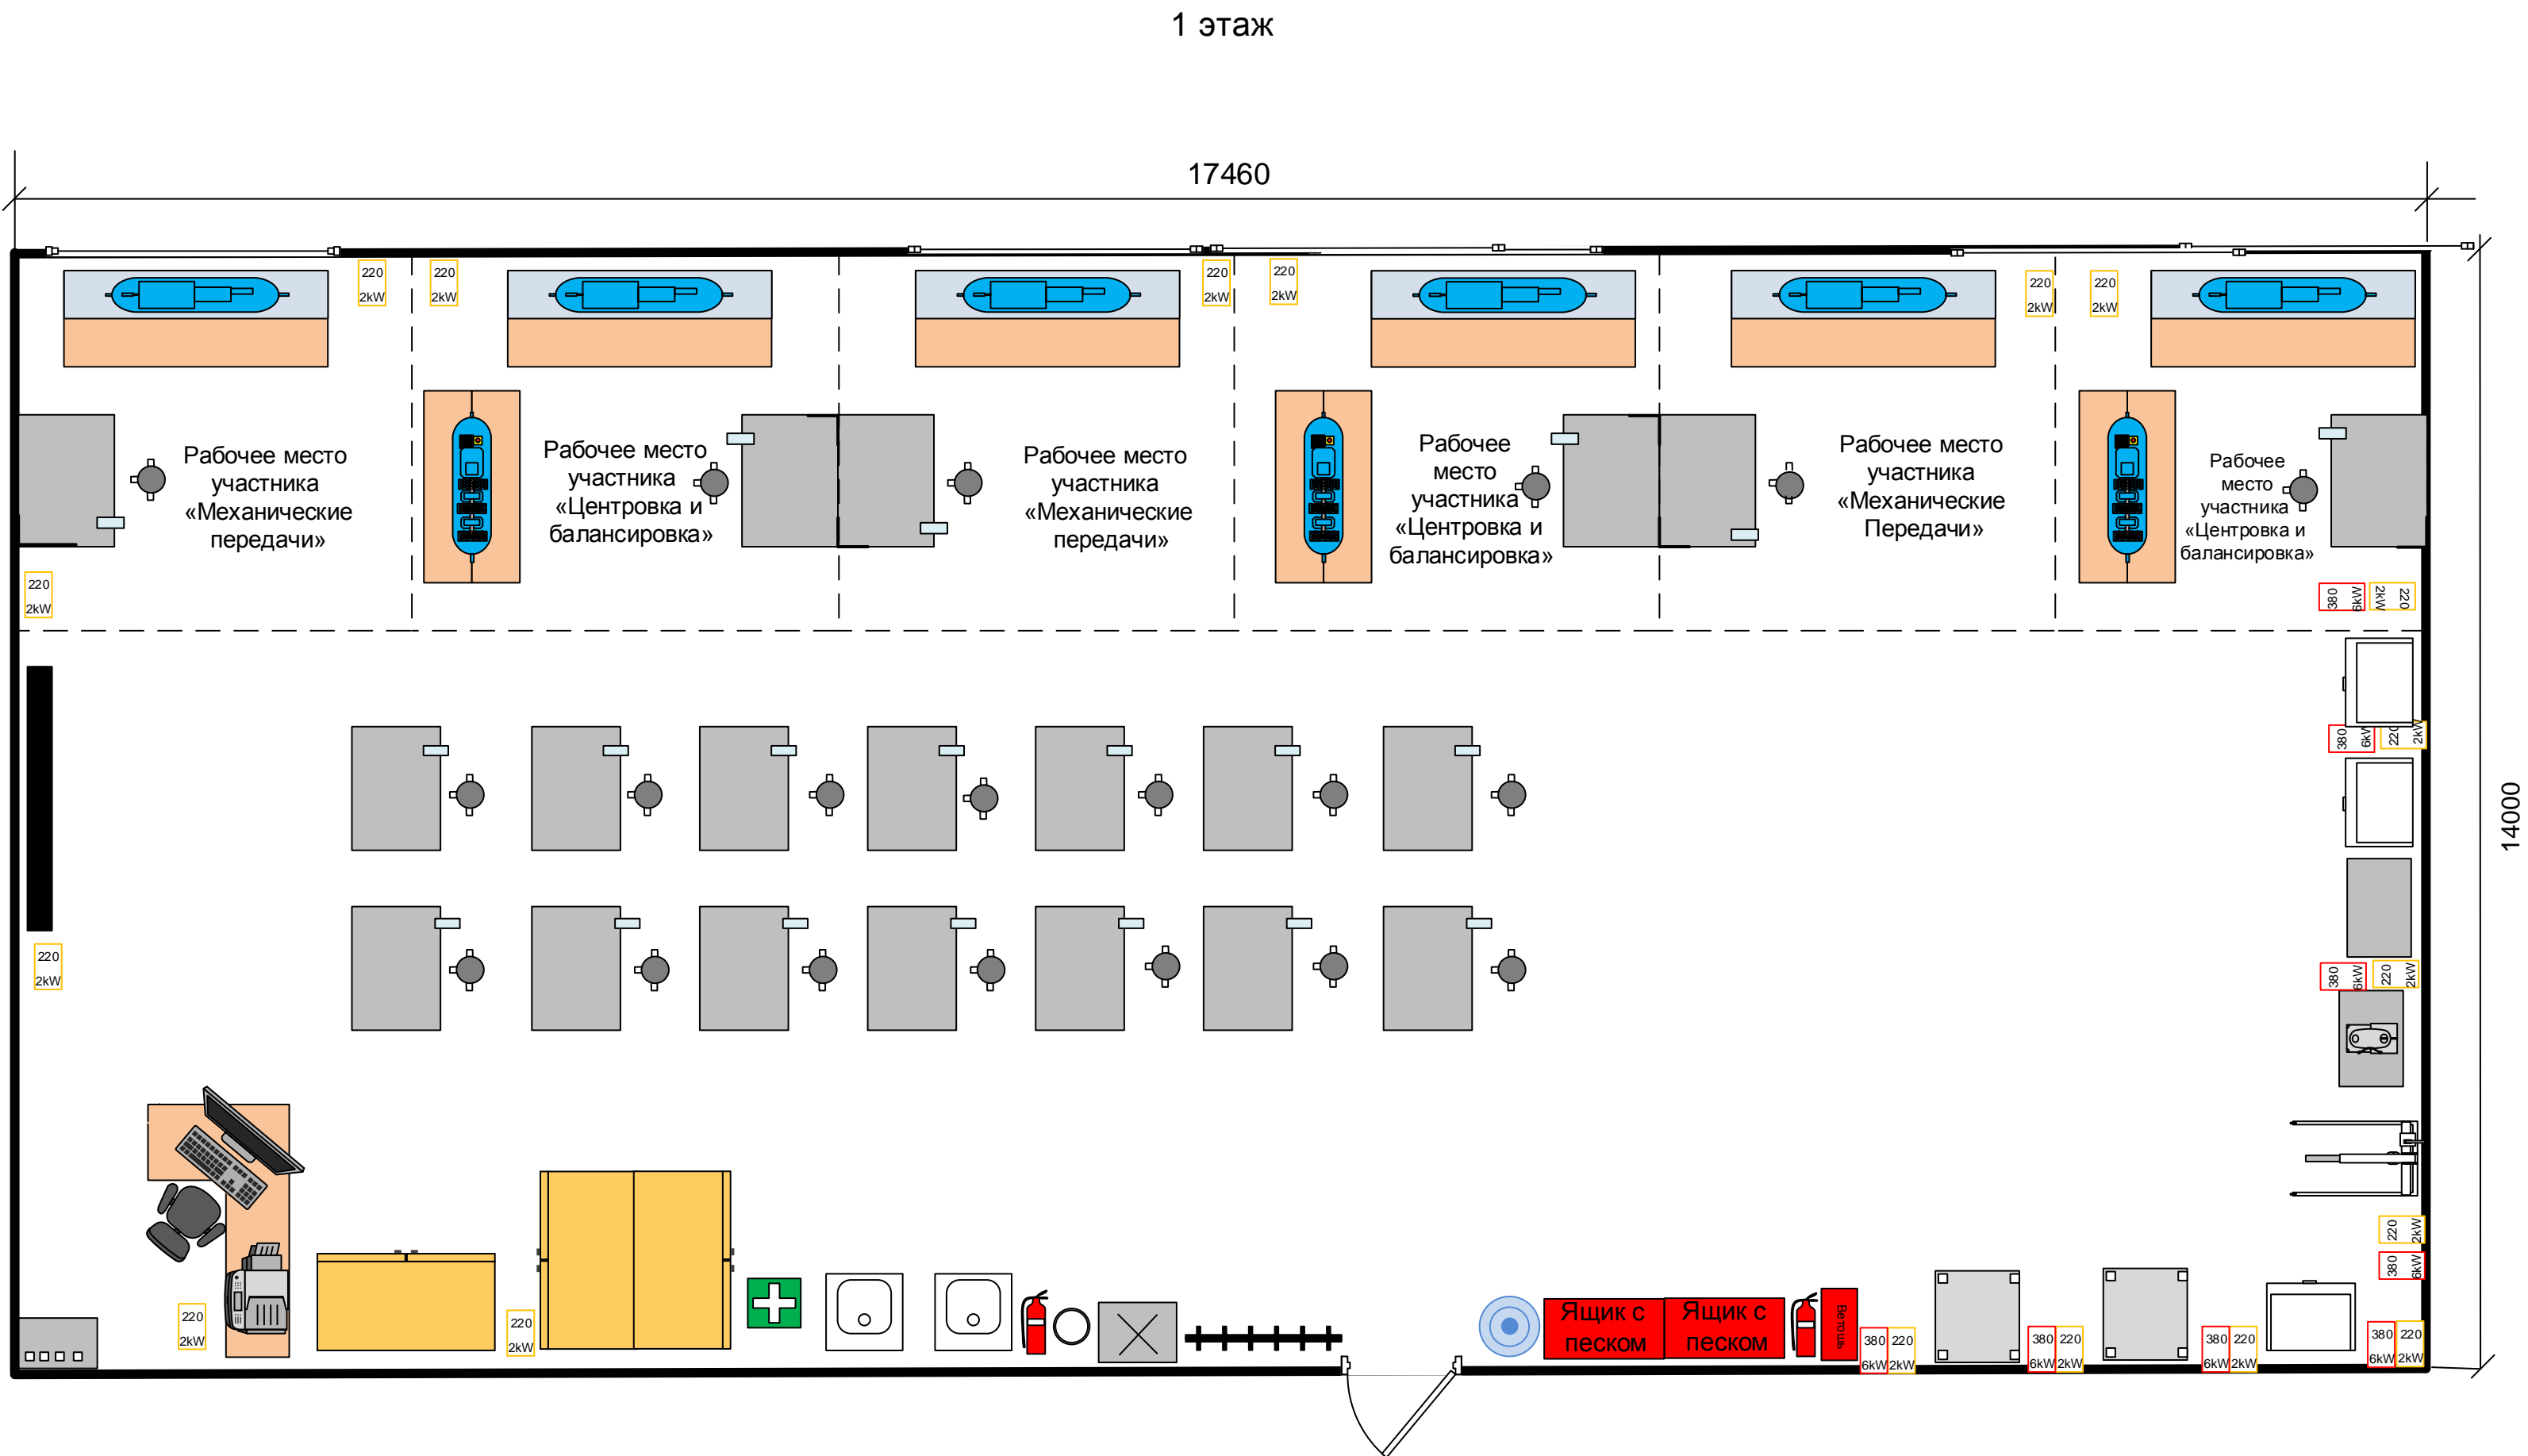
1 этаж

17460

14000

220 2kW
220 2kW
220 2kW
220 2kW
220 2kW
220 2kW

Рабочее место участника «Механические передачи»

Рабочее место участника «Центровка и балансировка»

Рабочее место участника «Механические передачи»

Рабочее место участника «Центровка и балансировка»

Рабочее место участника «Механические Передачи»

Рабочее место участника «Центровка и балансировка»

220 2kW
380 6kW 2kW 220
380 6kW 220 2kW
220 2kW
380 6kW 220 2kW
220 2kW
380 6kW
220 2kW
220 2kW

Ящик с песком
Ящик с песком
Ветошь

380 6kW 220 2kW
380 6kW 220 2kW
380 6kW 220 2kW
380 6kW 220 2kW